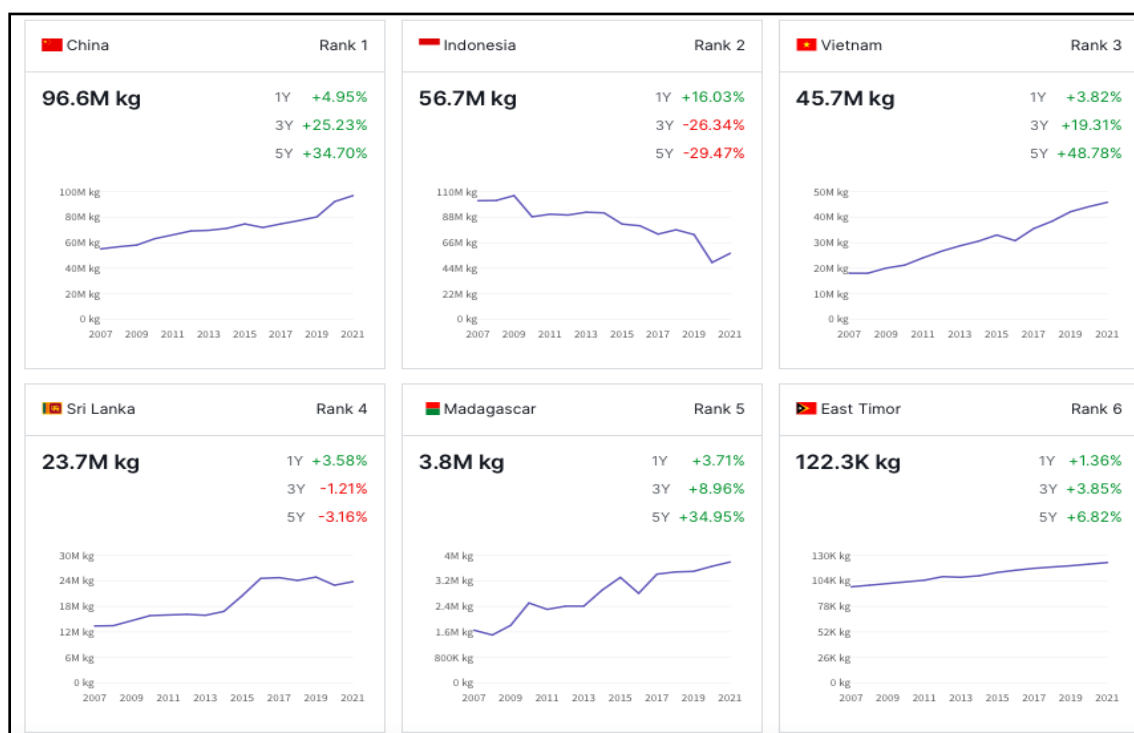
China Rank 1

96.6M kg

1Y +4.95%
3Y +25.23%
5Y +34.70%

100M kg
80M kg
60M kg
40M kg
20M kg
0 kg
2007 2009 2011 2013 2015 2017 2019 2021

Indonesia Rank 2

56.7M kg

1Y +16.03%
3Y -26.34%
5Y -29.47%

110M kg
88M kg
66M kg
44M kg
22M kg
0 kg
2007 2009 2011 2013 2015 2017 2019 2021

Vietnam Rank 3

45.7M kg

1Y +3.82%
3Y +19.31%
5Y +48.78%

50M kg
40M kg
30M kg
20M kg
10M kg
0 kg
2007 2009 2011 2013 2015 2017 2019 2021

Sri Lanka Rank 4

23.7M kg

1Y +3.58%
3Y -1.21%
5Y -3.16%

30M kg
24M kg
18M kg
12M kg
6M kg
0 kg
2007 2009 2011 2013 2015 2017 2019 2021

Madagascar Rank 5

3.8M kg

1Y +3.71%
3Y +8.96%
5Y +34.95%

4M kg
3.2M kg
2.4M kg
1.6M kg
800K kg
0 kg
2007 2009 2011 2013 2015 2017 2019 2021

East Timor Rank 6

122.3K kg

1Y +1.36%
3Y +3.85%
5Y +6.82%

130K kg
104K kg
78K kg
52K kg
26K kg
0 kg
2007 2009 2011 2013 2015 2017 2019 2021